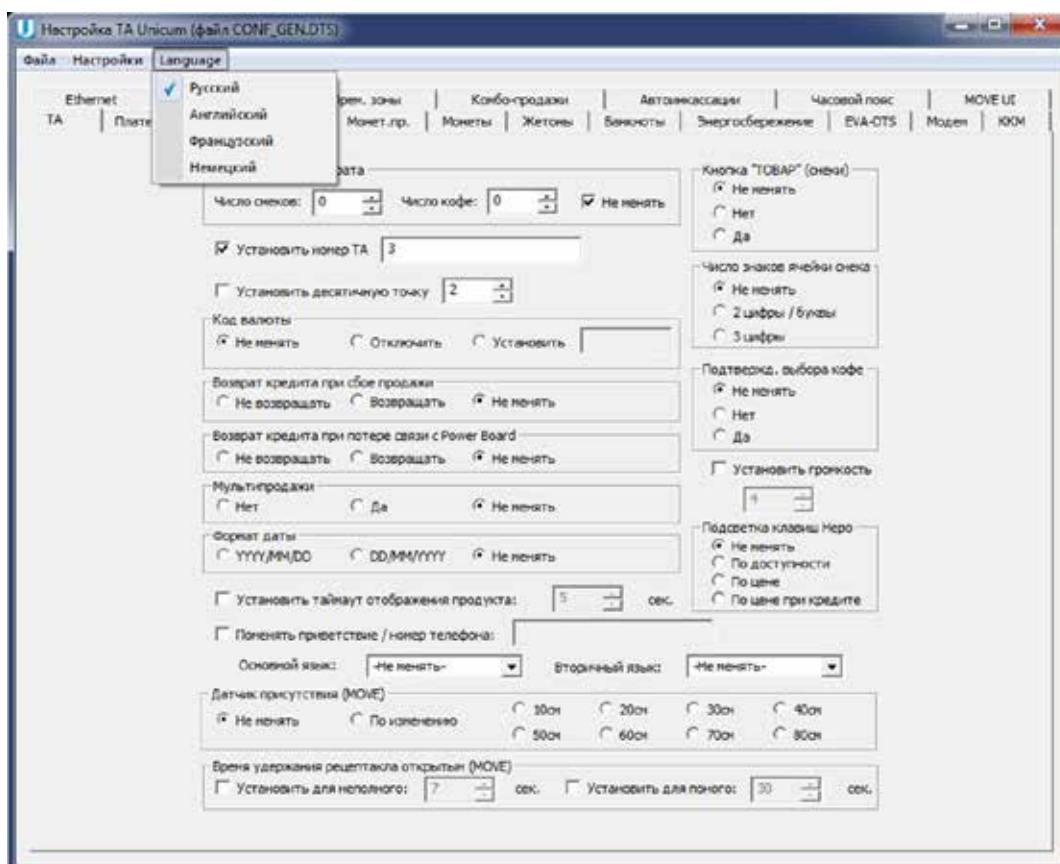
Настройка ТА Unicum (файл CONF_GEN.DTS)

Файл Настройки Language

Русский
Английский
Французский
Немецкий

Ethernet | Врем. зоны | Комбо-продажи | Автоинкассации | Часовой пояс | MOVE UI
ТА | Плате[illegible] | Монет.пр. | Монеты | Жетоны | Банкноты | Энергосбережение | EVA-DTS | Модем | ККМ

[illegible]рата
Число снеков: 0 Число кофе: 0 Не менять

Установить номер ТА 3

Установить десятичную точку 2

Код валюты
Не менять Отключить Установить

Возврат кредита при сбое продажи
Не возвращать Возвращать Не менять

Возврат кредита при потере связи с Power Board
Не возвращать Возвращать Не менять

Мультипродажи
Нет Да Не менять

Формат даты
YYYY/MM/DD DD/MM/YYYY Не менять

Установить таймаут отображения продукта: 5 сек.

Поменять приветствие / номер телефона:

Основной язык: -Не менять- Вторичный язык: -Не менять-

Датчик присутствия (MOVE)
Не менять По изменению 10см 20см 30см 40см 50см 60см 70см 80см

Время удержания рецептакла открытым (MOVE)
Установить для неполного: 7 сек. Установить для полного: 30 сек.

Кнопка "ТОВАР" (снеки)
Не менять
Нет
Да

Число знаков ячейки снека
Не менять
2 цифры / буквы
3 цифры

Подтвержд. выбора кофе
Не менять
Нет
Да

Установить громкость
4

Подсветка клавиш Неро
Не менять
По доступности
По цене
По цене при кредите